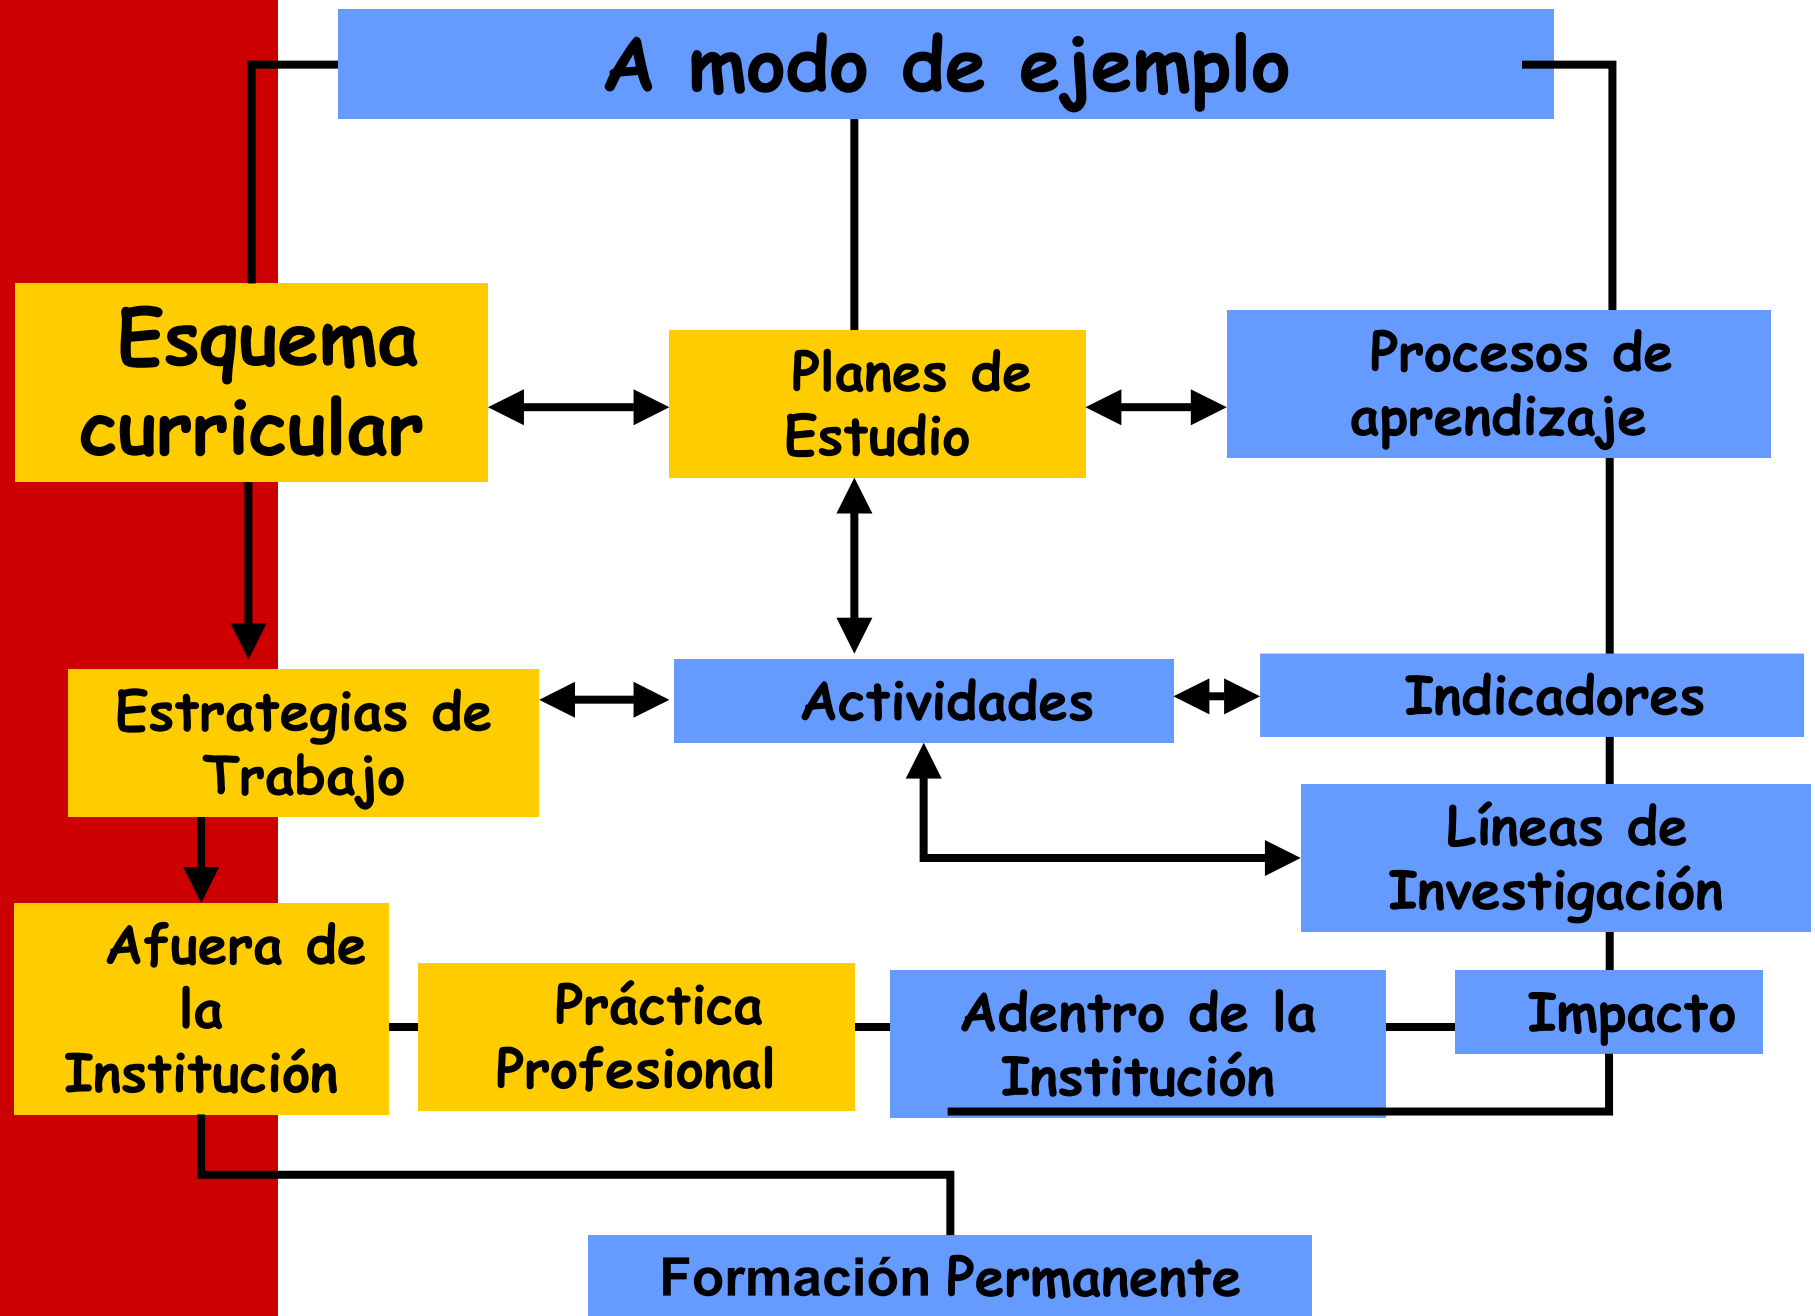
A modo de ejemplo

Esquema curricular

Planes de Estudio

Procesos de aprendizaje

Estrategias de Trabajo

Actividades

Indicadores

Líneas de Investigación

Afuera de la Institución

Práctica Profesional

Adentro de la Institución

Impacto

Formación Permanente